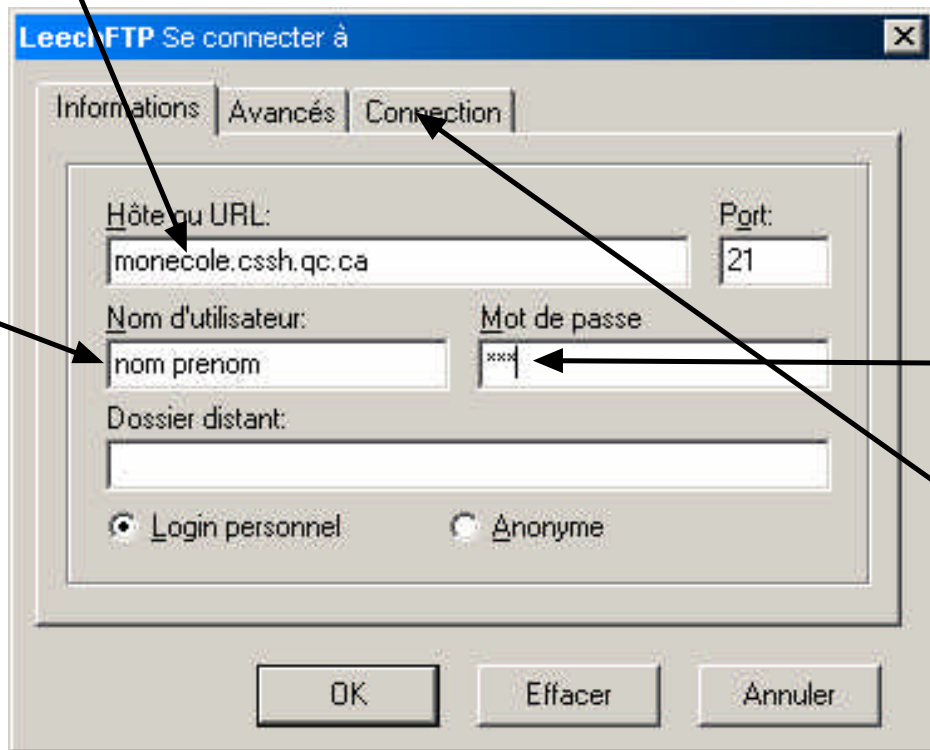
LeechFTP Se connecter à

Informations | Avancés | Connection

Hôte ou URL:
monecole.cssh.qc.ca

Port:
21

Nom d'utilisateur:
nom prenom

Mot de passe
***

Dossier distant:

Login personnel
Anonyme

OK
Effacer
Annuler